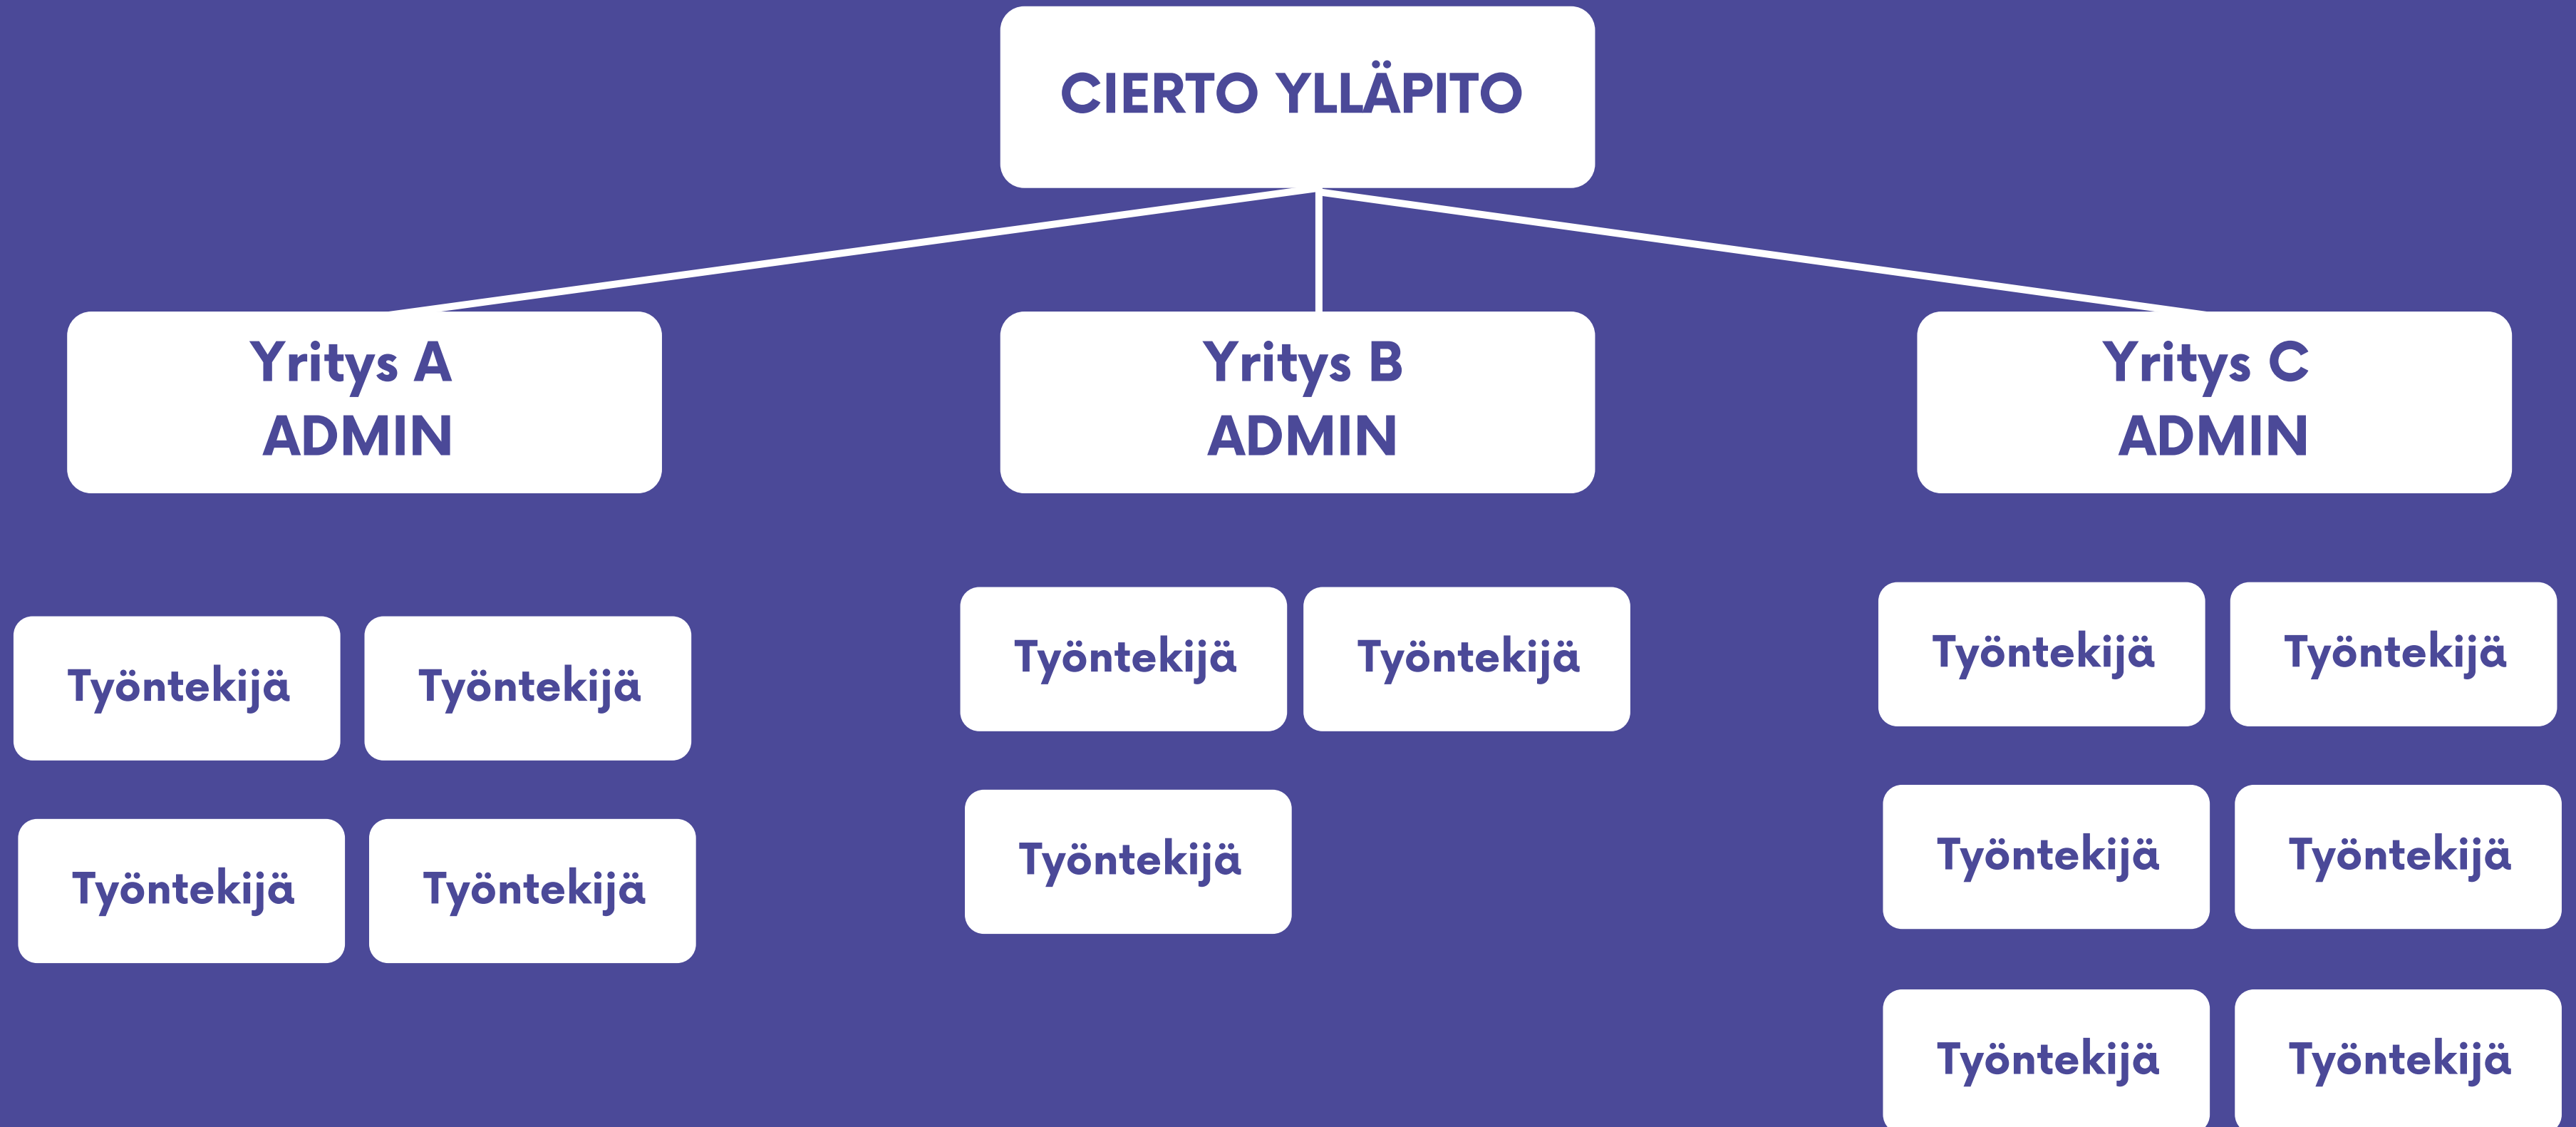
CIERTO YLLÄPITO

Yritys A
ADMIN

Yritys B
ADMIN

Yritys C
ADMIN

Työntekijä

Työntekijä

Työntekijä

Työntekijä

Työntekijä

Työntekijä

Työntekijä

Työntekijä

Työntekijä

Työntekijä

Työntekijä

Työntekijä

Työntekijä